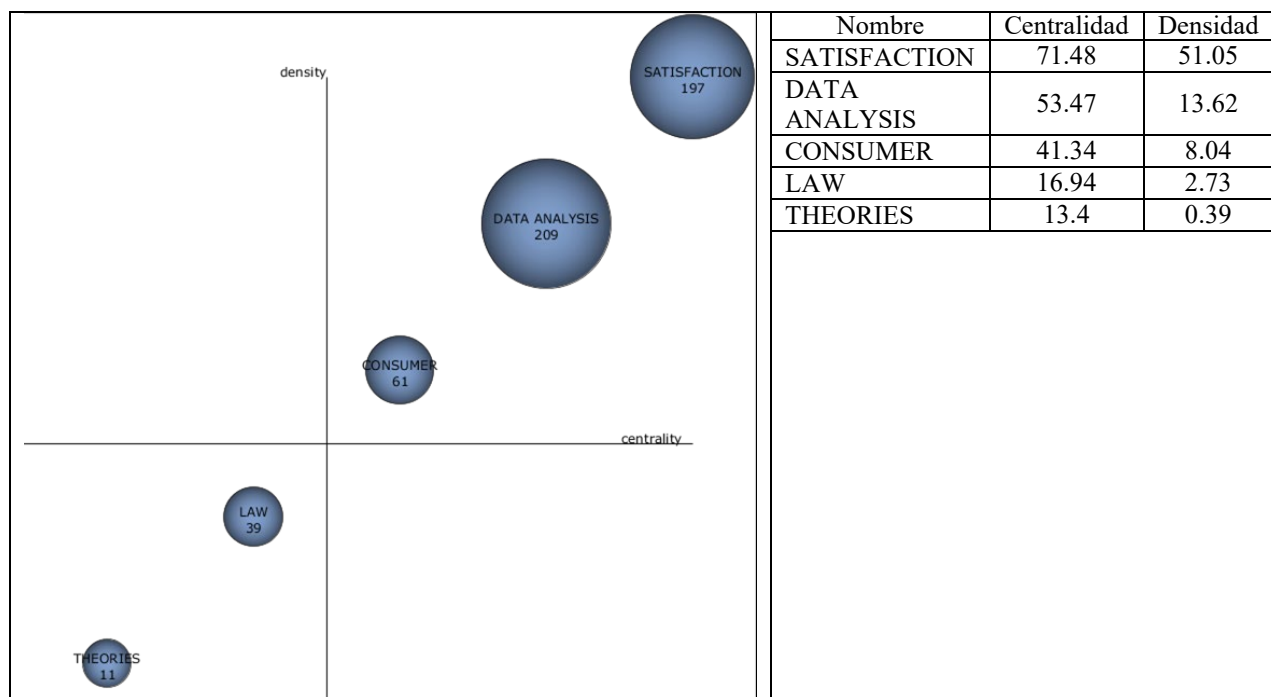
density

SATISFACTION
197

DATA ANALYSIS
209

CONSUMER
61

centrality

LAW
39

THEORIES
11

| Nombre | Centralidad | Densidad |
|---|---|---|
| SATISFACTION | 71.48 | 51.05 |
| DATA ANALYSIS | 53.47 | 13.62 |
| CONSUMER | 41.34 | 8.04 |
| LAW | 16.94 | 2.73 |
| THEORIES | 13.4 | 0.39 |